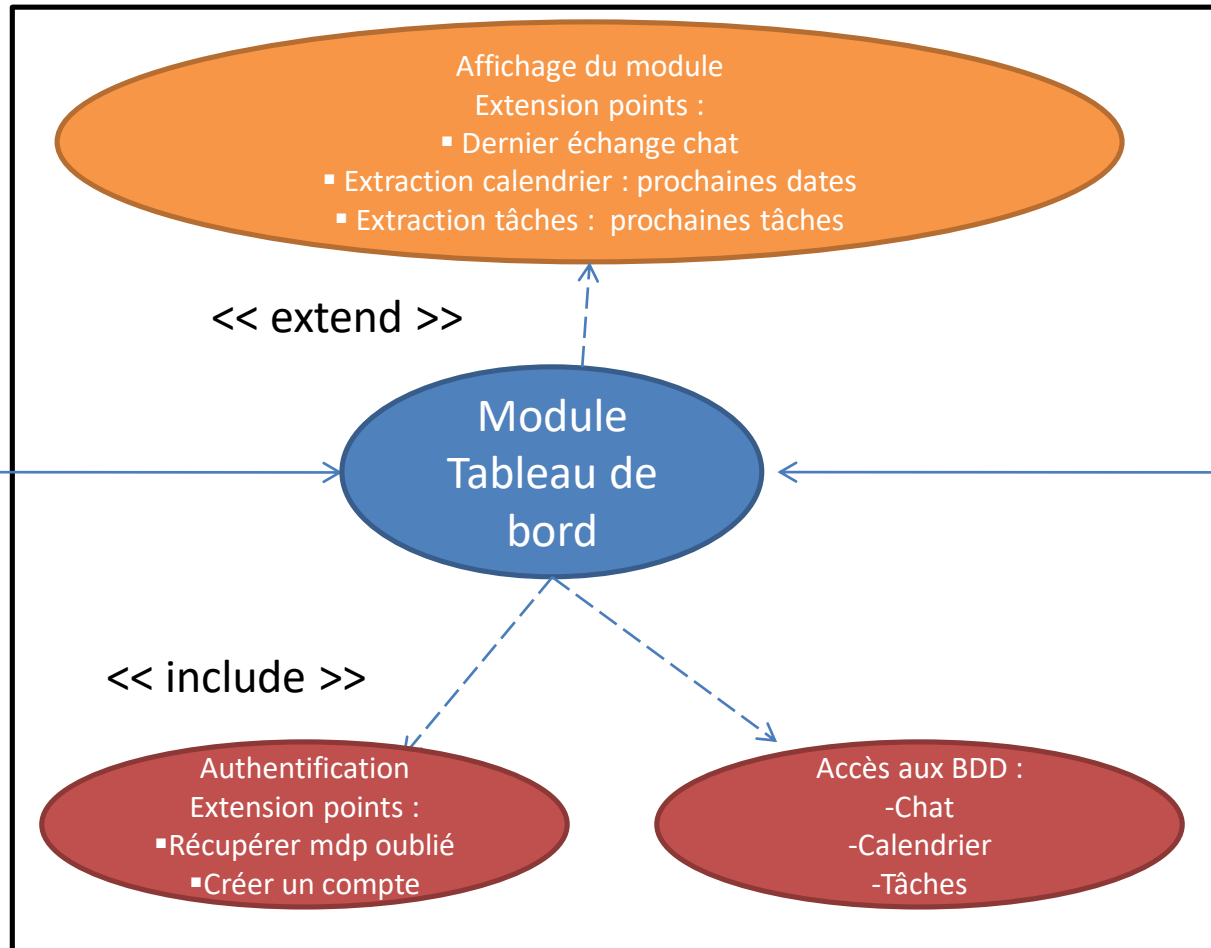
Affichage du module
Extension points :
▪ Dernier échange chat
▪ Extraction calendrier : prochaines dates
▪ Extraction tâches : prochaines tâches

<< extend >>

Module
Tableau de
bord

<< include >>

Authentification
Extension points :
▪Récupérer mdp oublié
▪Créer un compte

Accès aux BDD :
-Chat
-Calendrier
-Tâches